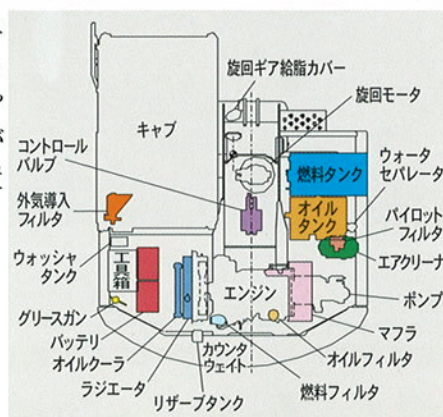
旋回ギア給脂カバー
旋回モータ
キャブ
コントロールバルブ
ウォータセパレータ
燃料タンク
オイルタンク
外気導入フィルタ
パイロットフィルタ
ウォッシャタンク
工具箱
エアクリーナ
エンジン
ポンプ
グリースガン
バッテリ
マフラ
オイルクーラ
カウンタウェイト
オイルフィルタ
ラジエータ
リザーブタンク
燃料フィルタ